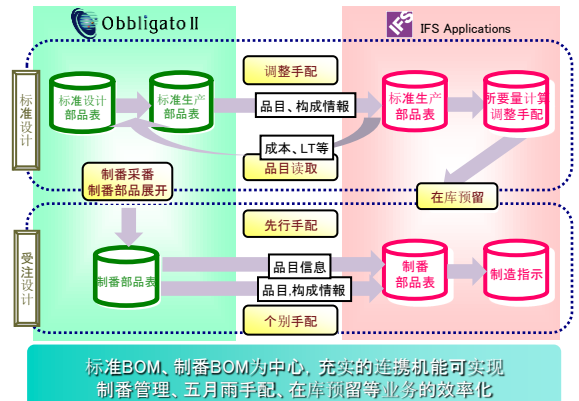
Obbligato Ⅱ

IFS Applications

标准设计

标准设计部品表

标准生产部品表

调整手配

品目、构成情报

标准生产部品表

所要量计算调整手配

成本、LT等

品目读取

制番采番 制番部品展开

在库预留

受注设计

先行手配

制番部品表

品目信息

品目.构成情报

制番部品表

制造指示

个别手配

标准BOM、制番BOM为中心，充实的连携机能可实现制番管理、五月雨手配、在库预留等业务的效率化